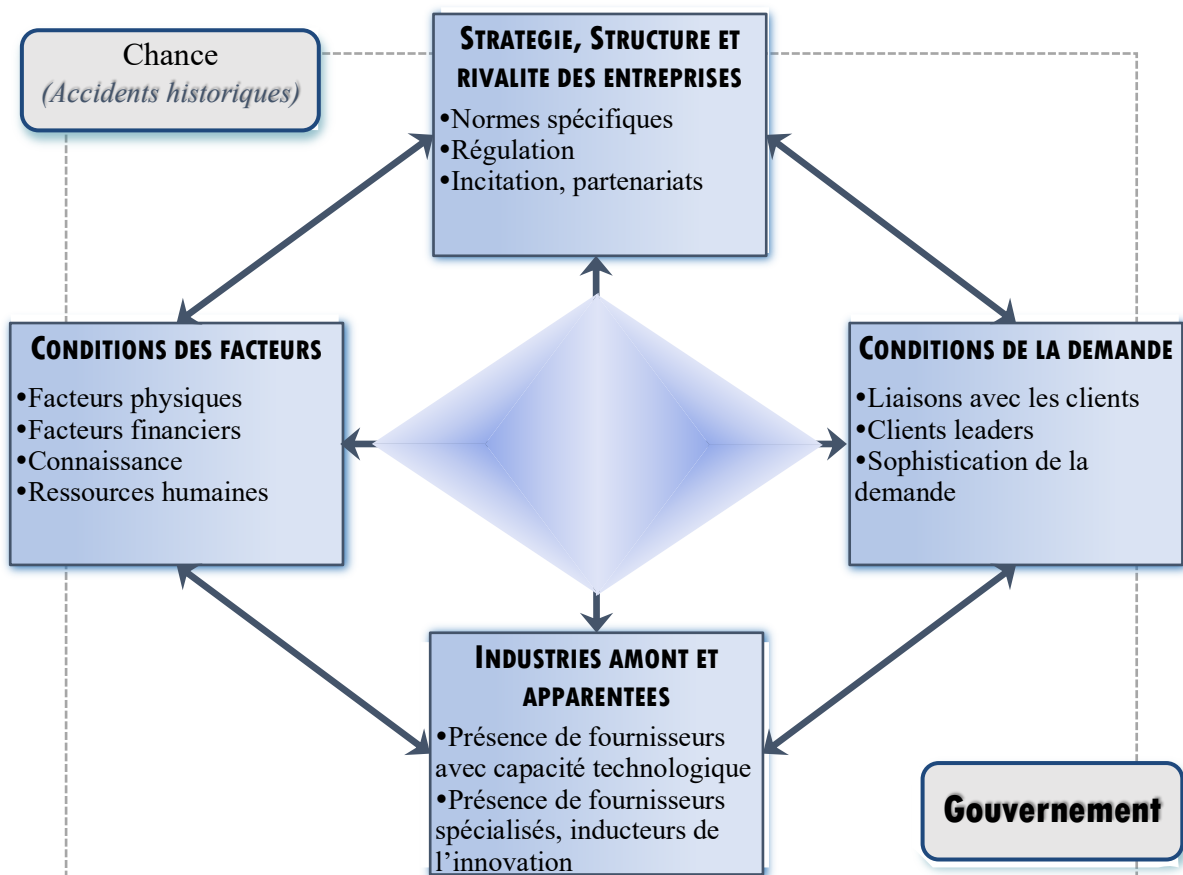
Chance
(Accidents historiques)

STRATEGIE, STRUCTURE ET RIVALITE DES ENTREPRISES
•Normes spécifiques
•Régulation
•Incitation, partenariats

CONDITIONS DES FACTEURS
•Facteurs physiques
•Facteurs financiers
•Connaissance
•Ressources humaines

CONDITIONS DE LA DEMANDE
•Liaisons avec les clients
•Clients leaders
•Sophistication de la demande

INDUSTRIES AMONT ET APPARENTEES
•Présence de fournisseurs avec capacité technologique
•Présence de fournisseurs spécialisés, inducteurs de l'innovation

Gouvernement